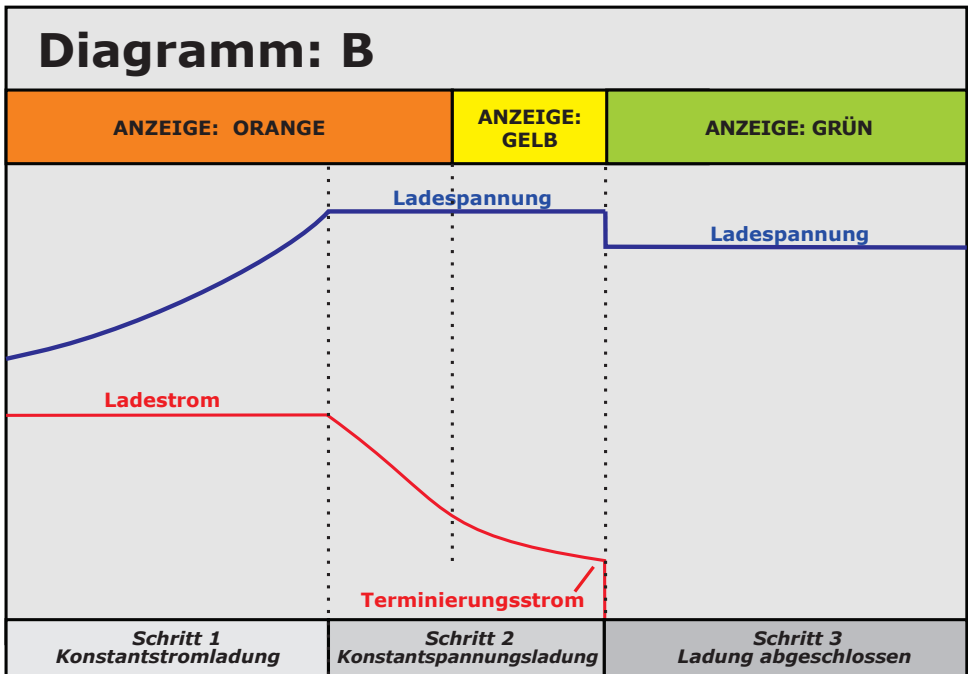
Diagramm: B

| ANZEIGE: ORANGE | ANZEIGE: GELB | ANZEIGE: GRÜN |
|---|---|---|

Ladespannung

Ladespannung

Ladestrom

Terminierungsstrom

| Schritt 1 Konstantstromladung | Schritt 2 Konstantspannungsladung | Schritt 3 Ladung abgeschlossen |
|---|---|---|